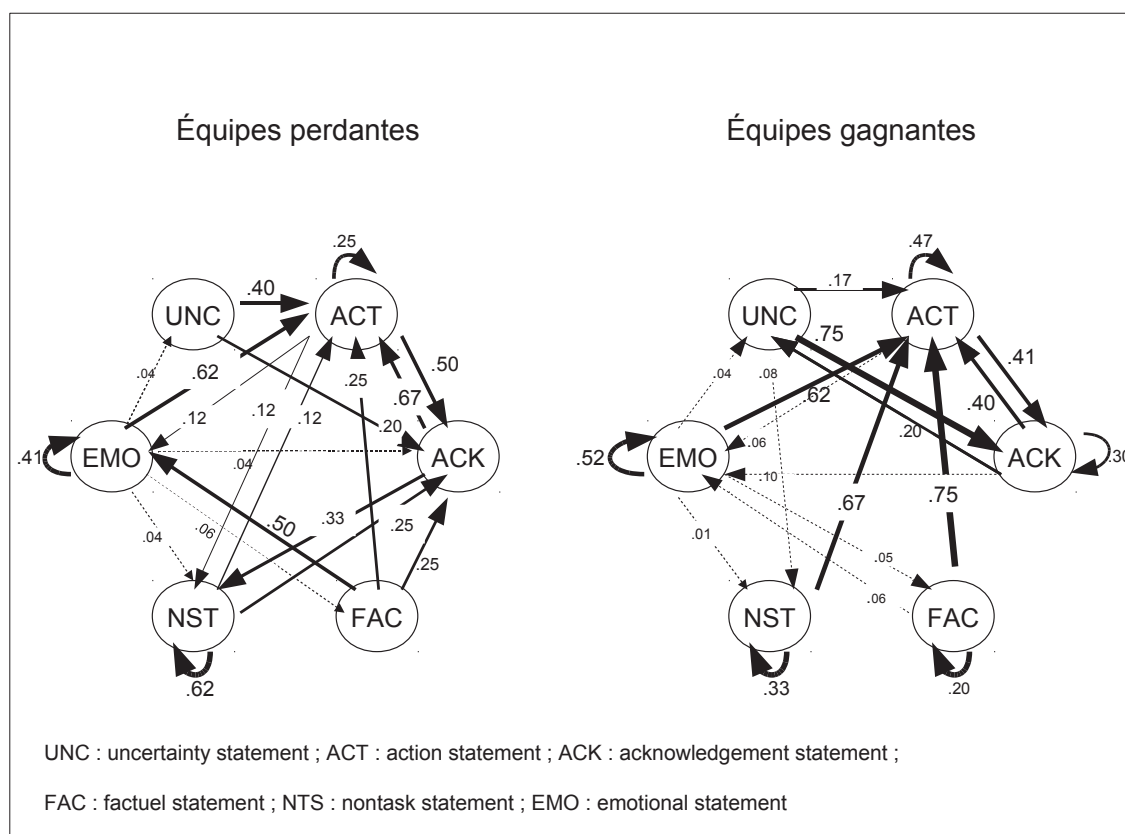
Équipes perdantes

.25
UNC .40 ACT
.04 .62 .50
.12 .12 .12 .25 .67
.41 EMO .20 ACK
.04
.04 .06 .50 .33 .25
.25
NST FAC
.62

Équipes gagnantes

.47
.17
UNC .75 ACT
.04 .08 .62 .41
.40
.06 .20
.52 EMO .10 ACK .30
.67 .75
.01
.05
.06
NST FAC
.33 .20

UNC : uncertainty statement ; ACT : action statement ; ACK : acknowledgement statement ;

FAC : factuel statement ; NTS : nontask statement ; EMO : emotional statement